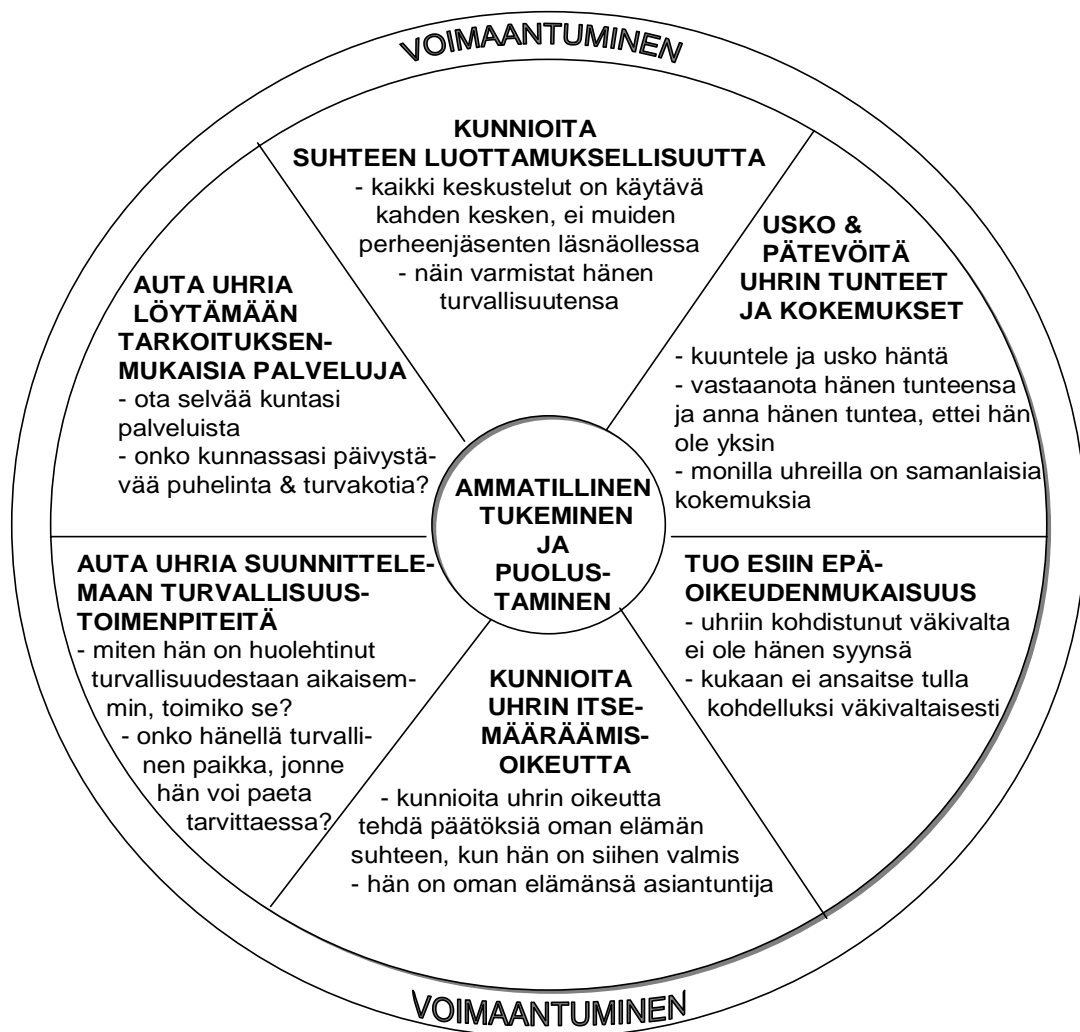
VOIMAANTUMINEN

KUNNIOITA SUHTEEN LUOTTAMUKSELLISUUTTA
- kaikki keskustelut on käytävä kahden kesken, ei muiden perheenjäsenten läsnäollessa
- näin varmistat hänen turvallisuutensa

USKO & PÄTEVÖITÄ UHRIN TUNTEET JA KOKEMUKSET
- kuuntele ja usko häntä
- vastaanota hänen tunteensa ja anna hänen tuntea, ettei hän ole yksin
- monilla uhreilla on samanlaisia kokemuksia

AUTA UHRIA LÖYTÄMÄÄN TARKOITUKSENMUKAISIA PALVELUJA
- ota selvää kuntasi palveluista
- onko kunnassasi päivystävää puhelinta & turvakotia?

AMMATILLINEN TUKEMINEN JA PUOLUSTAMINEN

AUTA UHRIA SUUNNITTELEMAAN TURVALLISUUSTOIMENPITEITÄ
- miten hän on huolehtinut turvallisuudestaan aikaisemmin, toimiko se?
- onko hänellä turvallinen paikka, jonne hän voi paeta tarvittaessa?

TUO ESIIN EPÄOIKEUDENMUKAISUUS
- uhriin kohdistunut väkivalta ei ole hänen syynsä
- kukaan ei ansaitse tulla kohdelluksi väkivaltaisesti

KUNNIOITA UHRIN ITSEMÄÄRÄÄMISOIKEUTTA
- kunnioita uhrin oikeutta tehdä päätöksiä oman elämän suhteen, kun hän on siihen valmis
- hän on oman elämänsä asiantuntija

VOIMAANTUMINEN